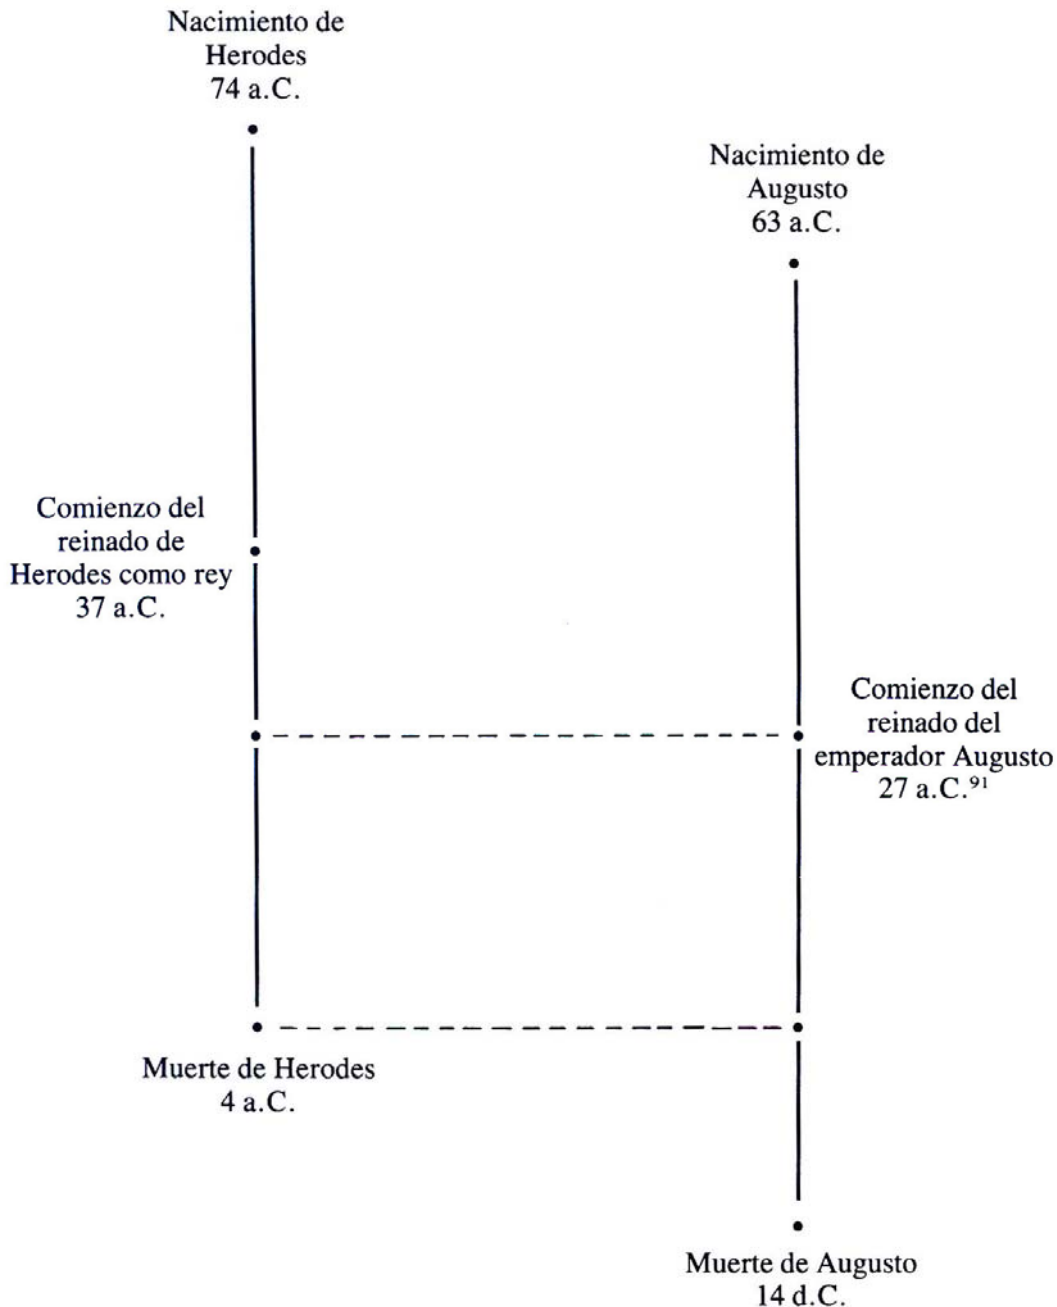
Nacimiento de Herodes
74 a.C.

Nacimiento de Augusto
63 a.C.

Comienzo del reinado de Herodes como rey
37 a.C.

Comienzo del reinado del emperador Augusto
27 a.C.$^{91}$

Muerte de Herodes
4 a.C.

Muerte de Augusto
14 d.C.